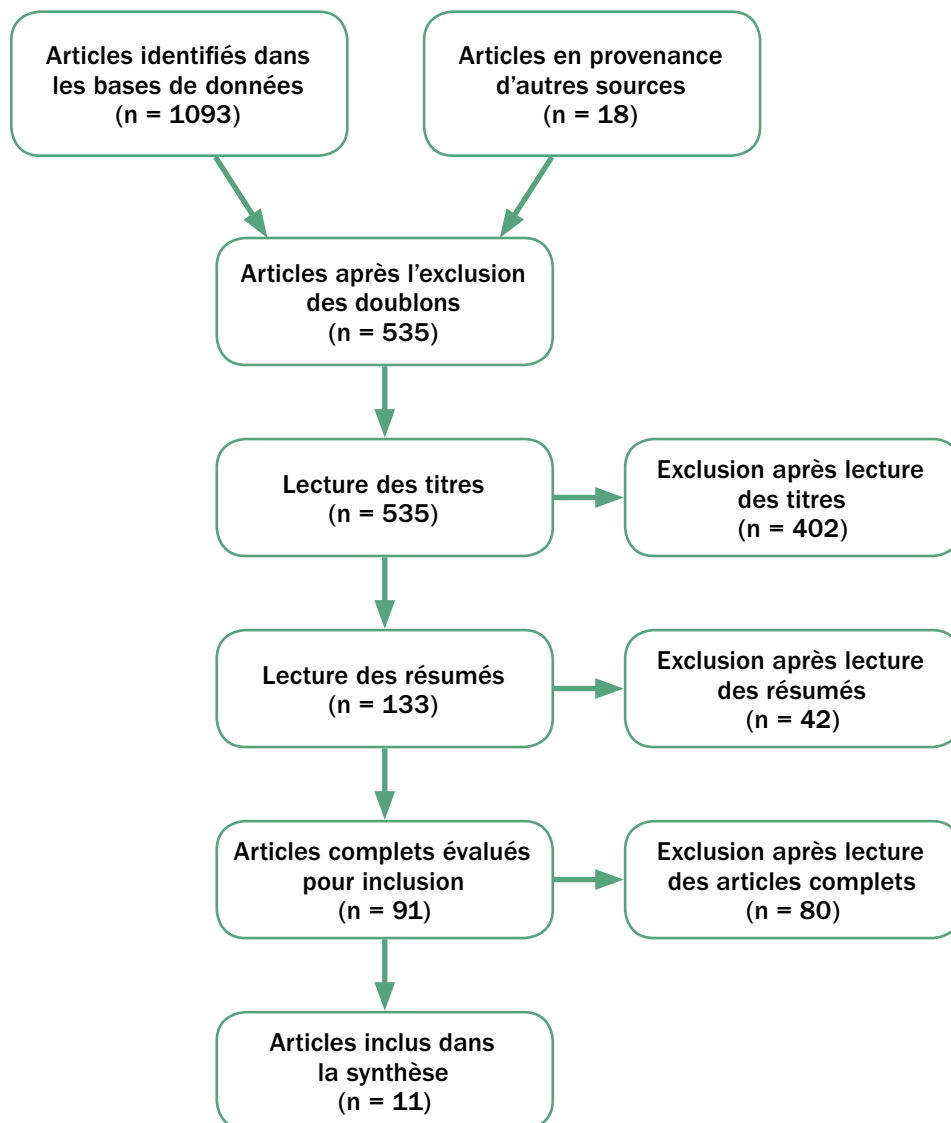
Articles identifiés dans les bases de données
(n = 1093)

Articles en provenance d'autres sources
(n = 18)

Articles après l'exclusion des doublons
(n = 535)

Lecture des titres
(n = 535)

Exclusion après lecture des titres
(n = 402)

Lecture des résumés
(n = 133)

Exclusion après lecture des résumés
(n = 42)

Articles complets évalués pour inclusion
(n = 91)

Exclusion après lecture des articles complets
(n = 80)

Articles inclus dans la synthèse
(n = 11)